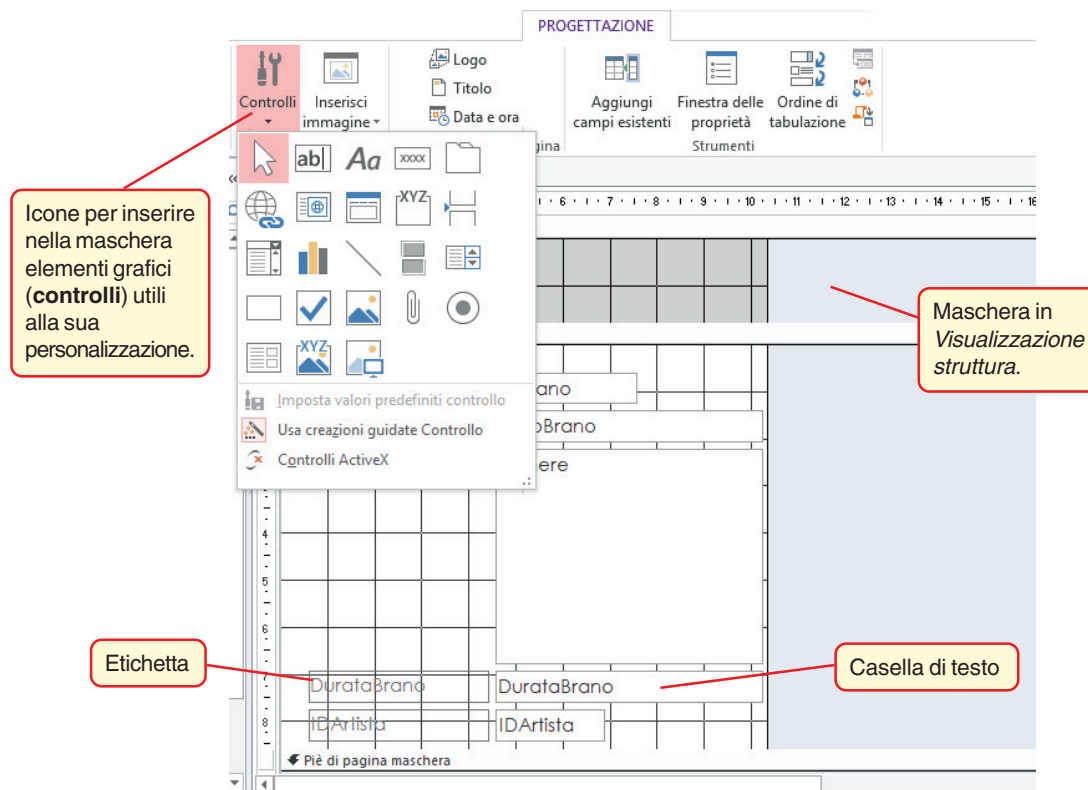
PROGETTAZIONE

Controlli

Inserisci immagine

Logo

Titolo

Data e ora

gina

Aggiungi campi esistenti

Finestra delle proprietà

Ordine di tabulazione

Strumenti

Icone per inserire nella maschera elementi grafici (**controlli**) utili alla sua personalizzazione.

ab|

Aa

XXXX

XYZ

XYZ

Imposta valori predefiniti controllo

Usa creazioni guidate Controllo

Controlli ActiveX

Maschera in *Visualizzazione struttura*.

· 6 · · · 7 · · · 8 · · · 9 · · · 10 · · · 11 · · · 12 · · · 13 · · · 14 · · · 15 · · · 16

rano

oBrano

ere

4

5

6

7

8

Etichetta

Casella di testo

DurataBrano

DurataBrano

IDArtista

IDArtista

Piè di pagina maschera